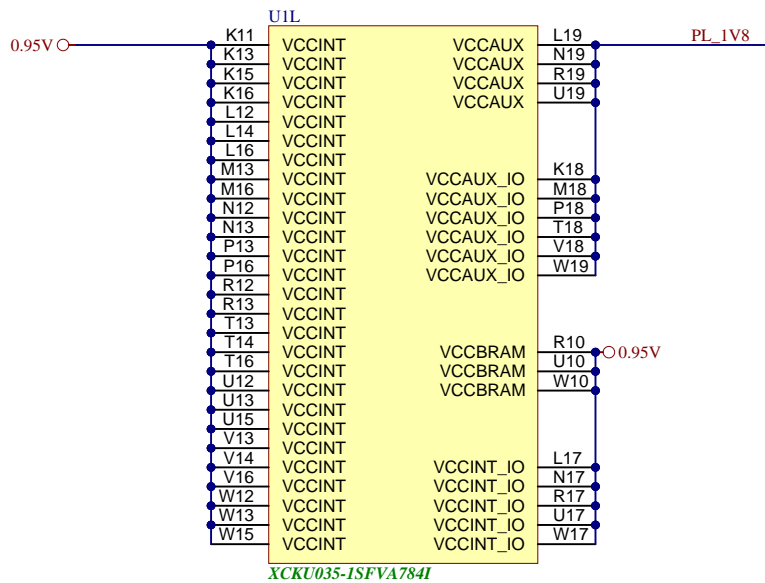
U1L

0.95V

| K11 | VCCINT | VCCAUX | L19 |
|---|---|---|---|
| K13 | VCCINT | VCCAUX | N19 |
| K15 | VCCINT | VCCAUX | R19 |
| K16 | VCCINT | VCCAUX | U19 |
| L12 | VCCINT | | |
| L14 | VCCINT | | |
| L16 | VCCINT | | |
| M13 | VCCINT | VCCAUX_IO | K18 |
| M16 | VCCINT | VCCAUX_IO | M18 |
| N12 | VCCINT | VCCAUX_IO | P18 |
| N13 | VCCINT | VCCAUX_IO | T18 |
| P13 | VCCINT | VCCAUX_IO | V18 |
| P16 | VCCINT | VCCAUX_IO | W19 |
| R12 | VCCINT | | |
| R13 | VCCINT | | |
| T13 | VCCINT | | |
| T14 | VCCINT | VCCBRAM | R10 |
| T16 | VCCINT | VCCBRAM | U10 |
| U12 | VCCINT | VCCBRAM | W10 |
| U13 | VCCINT | | |
| U15 | VCCINT | | |
| V13 | VCCINT | | |
| V14 | VCCINT | VCCINT_IO | L17 |
| V16 | VCCINT | VCCINT_IO | N17 |
| W12 | VCCINT | VCCINT_IO | R17 |
| W13 | VCCINT | VCCINT_IO | U17 |
| W15 | VCCINT | VCCINT_IO | W17 |

PL_1V8

0.95V

XCKU035-1SFVA784I